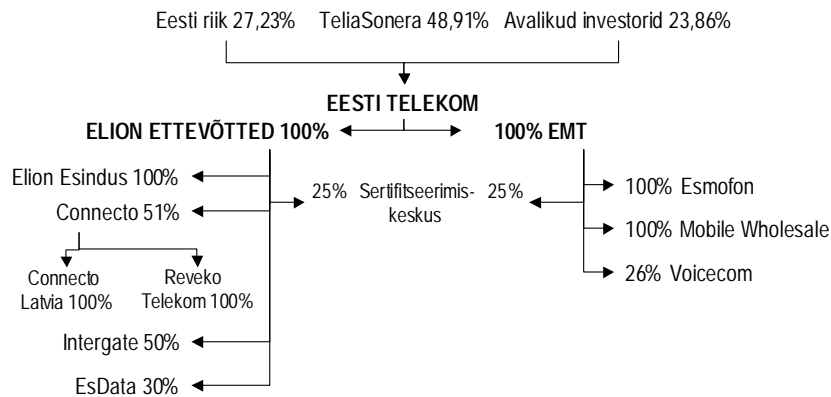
Eesti riik 27,23%   TeliaSonera 48,91%   Avalikud investorid 23,86%

EESTI TELEKOM

ELION ETTEVÕTTED 100%

100% EMT

Elion Esindus 100%

Connecto 51%

Connecto Latvia 100%

Reveko Telekom 100%

Intergate 50%

EsData 30%

25%   Sertifitseerimiskeskus   25%

100% Esmofon

100% Mobile Wholesale

26% Voicecom